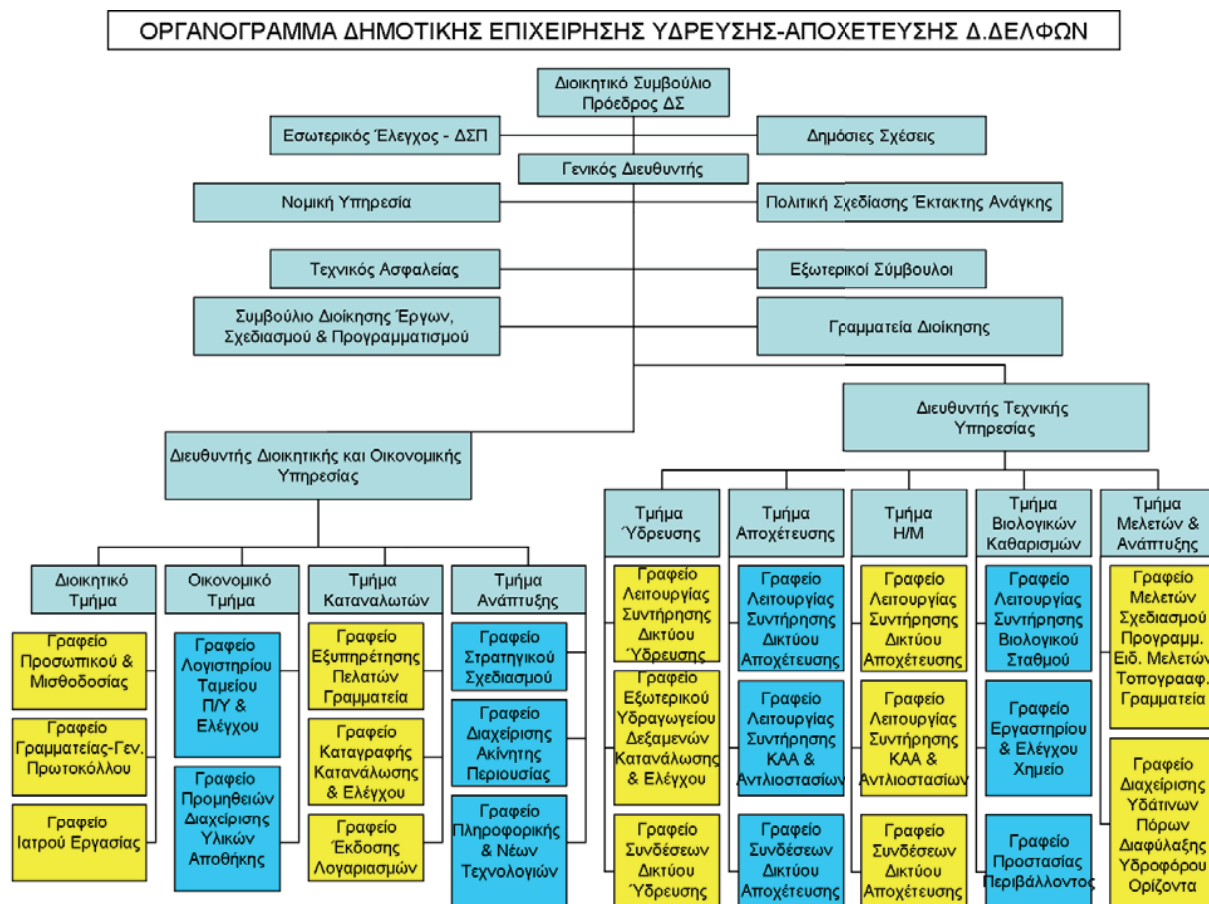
ΟΡΓΑΝΟΓΡΑΜΜΑ ΔΗΜΟΤΙΚΗΣ ΕΠΙΧΕΙΡΗΣΗΣ ΥΔΡΕΥΣΗΣ-ΑΠΟΧΕΤΕΥΣΗΣ Δ.ΔΕΛΦΩΝ

Διοικητικό Συμβούλιο Πρόεδρος ΔΣ

Εσωτερικός Έλεγχος - ΔΣΠ

Δημόσιες Σχέσεις

Γενικός Διευθυντής

Νομική Υπηρεσία

Πολιτική Σχεδίασης Έκτακτης Ανάγκης

Τεχνικός Ασφαλείας

Εξωτερικοί Σύμβουλοι

Συμβούλιο Διοίκησης Έργων, Σχεδιασμού & Προγραμματισμού

Γραμματεία Διοίκησης

Διευθυντής Τεχνικής Υπηρεσίας

Διευθυντής Διοικητικής και Οικονομικής Υπηρεσίας

Διοικητικό Τμήμα

Γραφείο Προσωπικού & Μισθοδοσίας

Γραφείο Γραμματείας-Γεν. Πρωτοκόλλου

Γραφείο Ιατρού Εργασίας

Οικονομικό Τμήμα

Γραφείο Λογιστηρίου Ταμείου Π/Υ & Ελέγχου

Γραφείο Προμηθειών Διαχείρισης Υλικών Αποθήκης

Τμήμα Καταναλωτών

Γραφείο Εξυπηρέτησης Πελατών Γραμματεία

Γραφείο Καταγραφής Κατανάλωσης & Ελέγχου

Γραφείο Έκδοσης Λογαριασμών

Τμήμα Ανάπτυξης

Γραφείο Στρατηγικού Σχεδιασμού

Γραφείο Διαχείρισης Ακίνητης Περιουσίας

Γραφείο Πληροφορικής & Νέων Τεχνολογιών

Τμήμα Ύδρευσης

Γραφείο Λειτουργίας Συντήρησης Δικτύου Ύδρευσης

Γραφείο Εξωτερικού Υδραγωγείου Δεξαμενών Κατανάλωσης & Ελέγχου

Γραφείο Συνδέσεων Δικτύου Ύδρευσης

Τμήμα Αποχέτευσης

Γραφείο Λειτουργίας Συντήρησης Δικτύου Αποχέτευσης

Γραφείο Λειτουργίας Συντήρησης ΚΑΑ & Αντλιοστασίων

Γραφείο Συνδέσεων Δικτύου Αποχέτευσης

Τμήμα Η/Μ

Γραφείο Λειτουργίας Συντήρησης Δικτύου Αποχέτευσης

Γραφείο Λειτουργίας Συντήρησης ΚΑΑ & Αντλιοστασίων

Γραφείο Συνδέσεων Δικτύου Αποχέτευσης

Τμήμα Βιολογικών Καθαρισμών

Γραφείο Λειτουργίας Συντήρησης Βιολογικού Σταθμού

Γραφείο Εργαστηρίου & Ελέγχου Χημείο

Γραφείο Προστασίας Περιβάλλοντος

Τμήμα Μελετών & Ανάπτυξης

Γραφείο Μελετών Σχεδιασμού Προγραμμ. Ειδ. Μελετών Τοπογρααφ. Γραμματεία

Γραφείο Διαχείρισης Υδάτινων Πόρων Διαφύλαξης Υδροφόρου Ορίζοντα